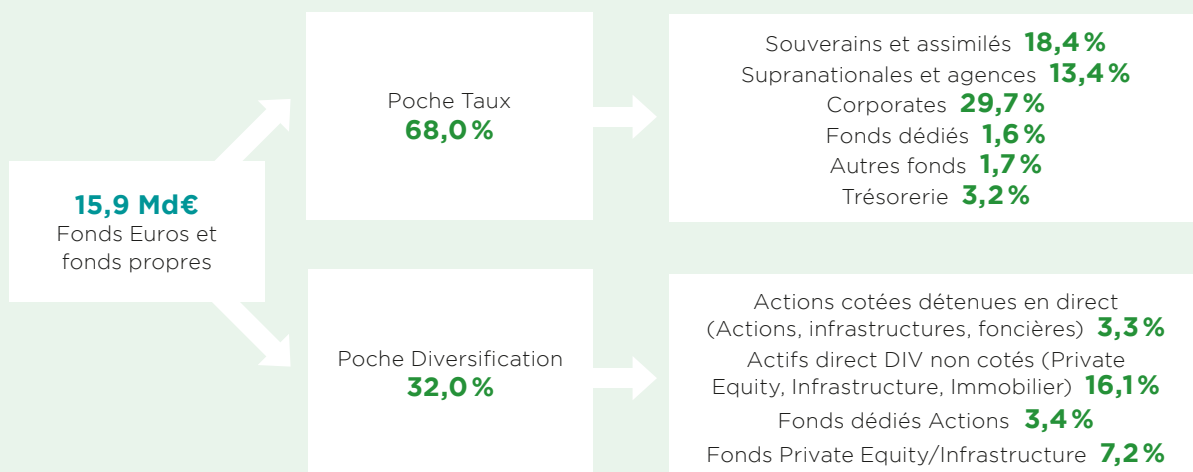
15,9 Md€
Fonds Euros et fonds propres

Poche Taux
68,0 %

Souverains et assimilés 18,4 %
Supranationales et agences 13,4 %
Corporates 29,7 %
Fonds dédiés 1,6 %
Autres fonds 1,7 %
Trésorerie 3,2 %

Poche Diversification
32,0 %

Actions cotées détenues en direct (Actions, infrastructures, foncières) 3,3 %
Actifs direct DIV non cotés (Private Equity, Infrastructure, Immobilier) 16,1 %
Fonds dédiés Actions 3,4 %
Fonds Private Equity/Infrastructure 7,2 %